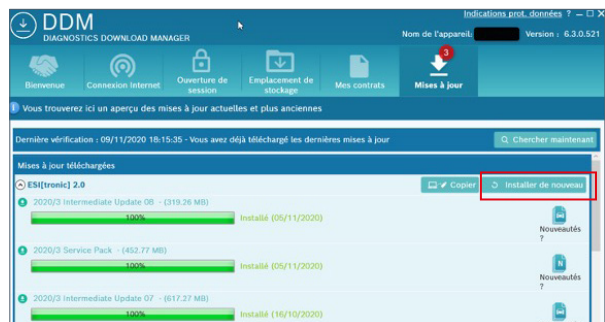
DDM
DIAGNOSTICS DOWNLOAD MANAGER

Indications prot. données ? – □ ✕

Nom de l'appareil: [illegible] Version : 6.3.0.521

Bienvenue
Connexion Internet
Ouverture de session
Emplacement de stockage
Mes contrats
3
Mises à jour

Vous trouverez ici un aperçu des mises à jour actuelles et plus anciennes

Dernière vérification : 09/11/2020 18:15:35 - Vous avez déjà téléchargé les dernières mises à jour

Chercher maintenant

Mises à jour téléchargées

ESI[tronic] 2.0

Copier
Installer de nouveau

2020/3 Intermediate Update 08 - (319.26 MB)
100%
Installé (05/11/2020)
Nouveautés ?

2020/3 Service Pack - (452.77 MB)
100%
Installé (05/11/2020)
Nouveautés ?

2020/3 Intermediate Update 07 - (617.27 MB)
100%
Installé (16/10/2020)
Nouveautés ?